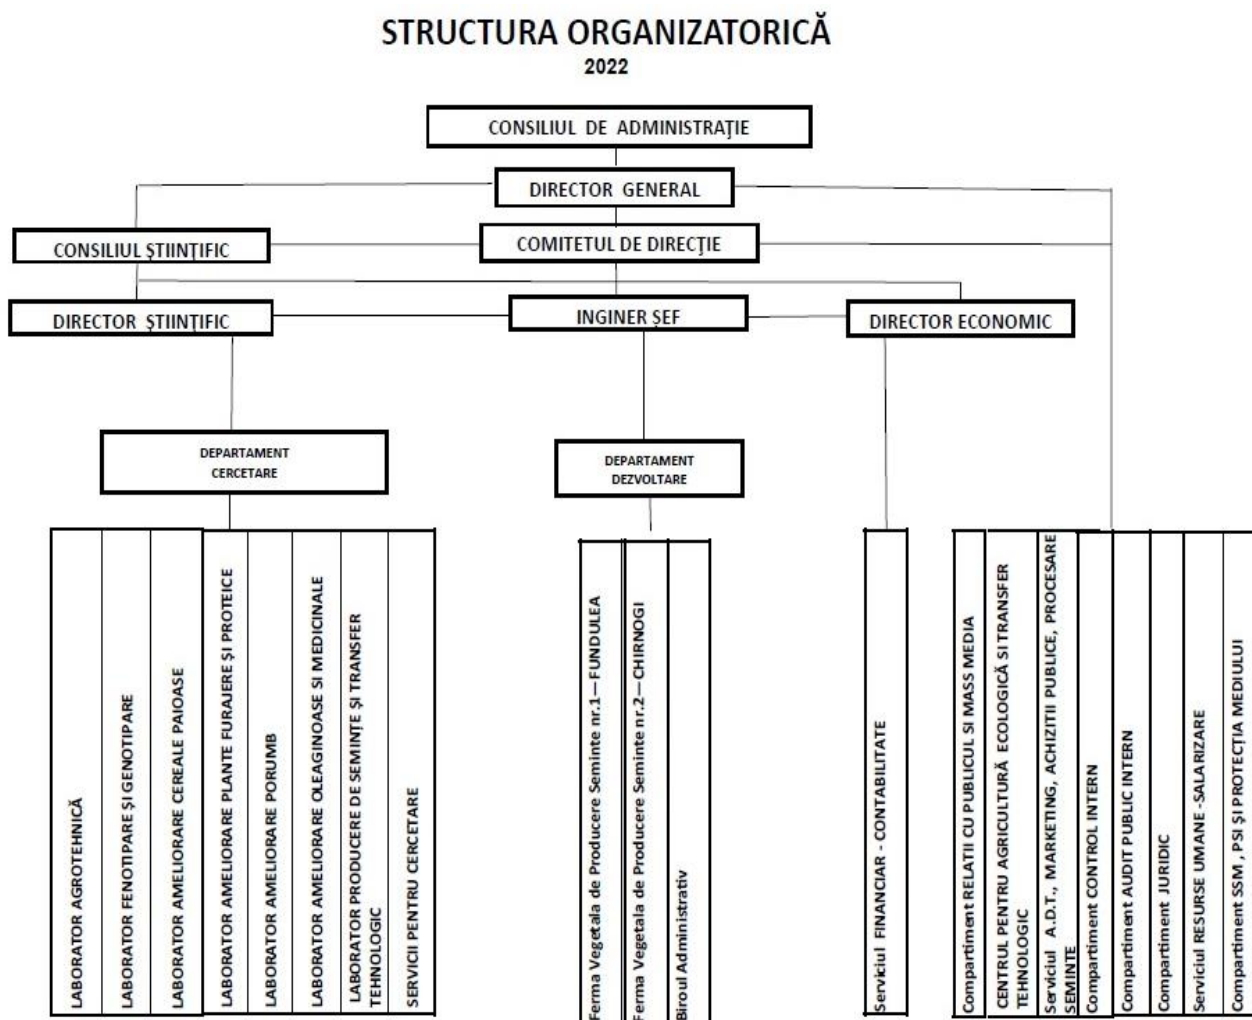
STRUCTURA ORGANIZATORICĂ
2022

CONSILIUL DE ADMINISTRAȚIE

DIRECTOR GENERAL

CONSILIUL ȘTIINȚIFIC

COMITETUL DE DIRECȚIE

DIRECTOR ȘTIINȚIFIC

INGINER ȘEF

DIRECTOR ECONOMIC

DEPARTAMENT CERCETARE

DEPARTAMENT DEZVOLTARE

LABORATOR AGROTEHNICĂ

LABORATOR FENOTIPARE ȘI GENOTIPARE

LABORATOR AMELIORARE CEREALE PAIOASE

LABORATOR AMELIORARE PLANTE FURAJERE ȘI PROTEICE

LABORATOR AMELIORARE PORUMB

LABORATOR AMELIORARE OLEAGINOASE ȘI MEDICINALE

LABORATOR PRODUCERE DE SEMINȚE ȘI TRANSFER TEHNOLOGIC

SERVICII PENTRU CERCETARE

Ferma Vegetala de Producere Seminte nr.1—FUNDULEA

Ferma Vegetala de Producere Seminte nr.2—CHIRNOGI

Biroul Administrativ

Serviciul FINANCIAR - CONTABILITATE

Compartiment RELATII CU PUBLICUL SI MASS MEDIA

CENTRU PENTRU AGRICULTURĂ ECOLOGICĂ SI TRANSFER TEHNOLOGIC

Serviciul A.D.T., MARKETING, ACHIZITII PUBLICE, PROCESARE SEMINTE

Compartiment CONTROL INTERN

Compartiment AUDIT PUBLIC INTERN

Compartiment JURIDIC

Serviciul RESURSE UMANE -SALARIZARE

Compartiment SSM , PSI ȘI PROTECȚIA MEDIULUI